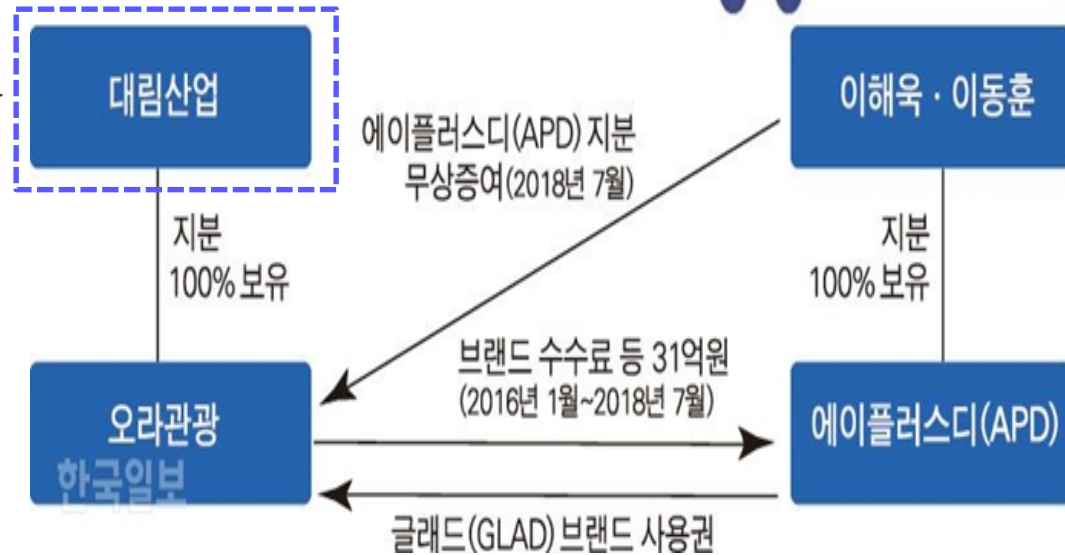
대림산업

이해욱 · 이동훈

에이플러스디(APD) 지분 무상증여(2018년 7월)

지분 100% 보유

지분 100% 보유

브랜드 수수료 등 31억원 (2016년 1월~2018년 7월)

오라관광

에이플러스디(APD)

한국일보

글래드(GLAD) 브랜드 사용권